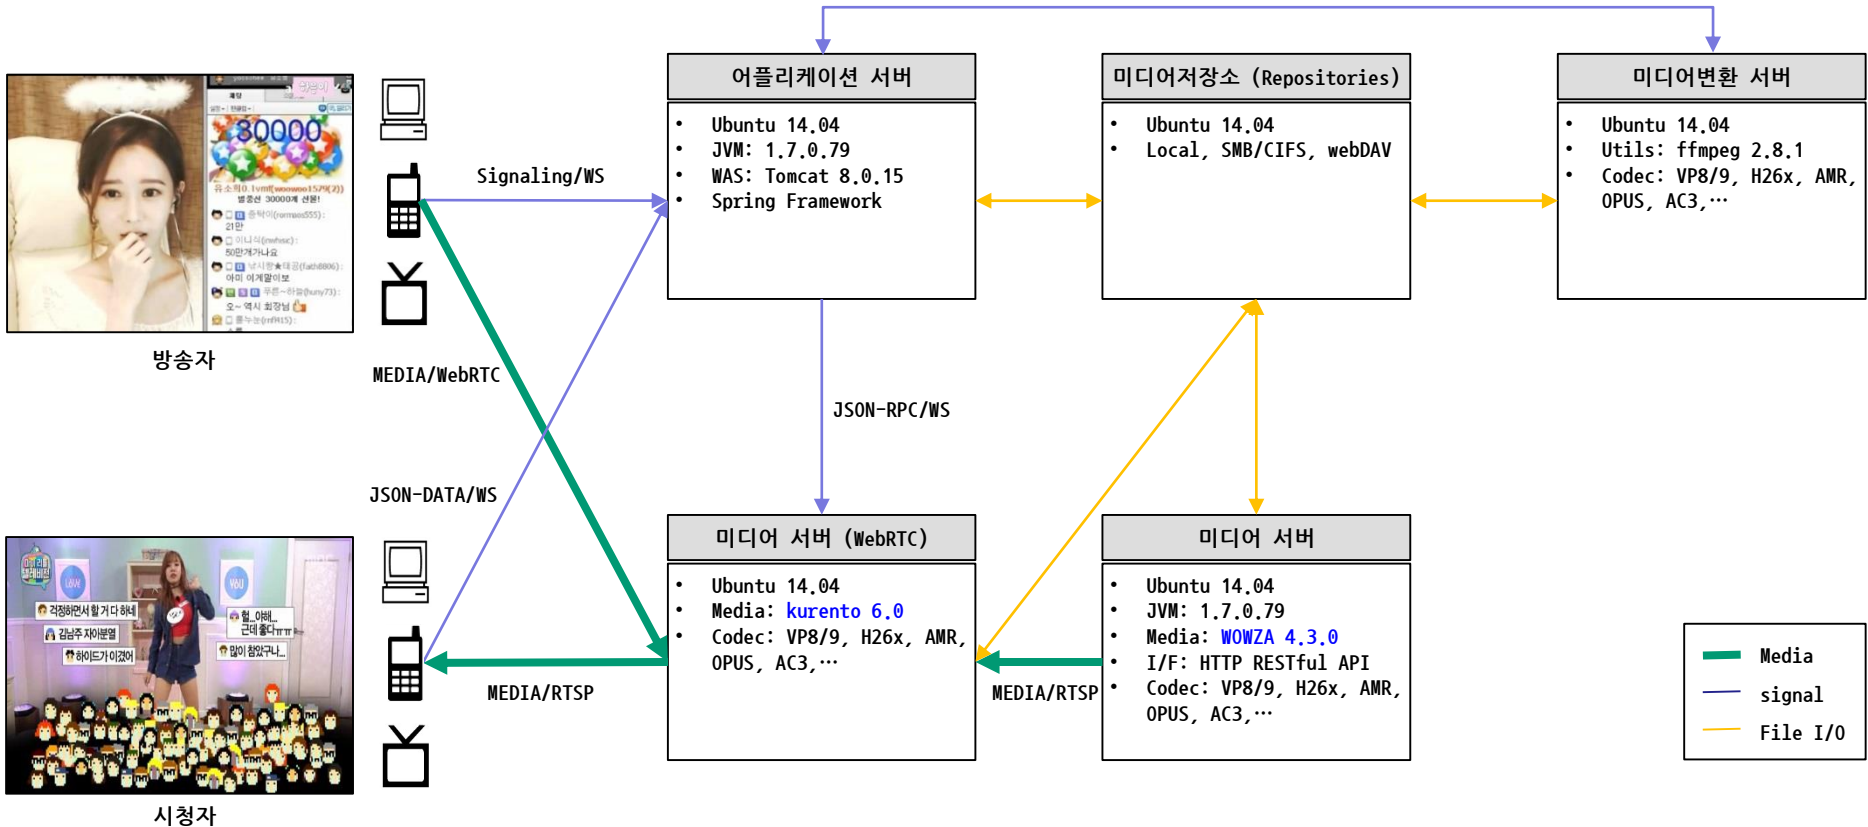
어플리케이션 서버
• Ubuntu 14.04
• JVM: 1.7.0.79
• WAS: Tomcat 8.0.15
• Spring Framework

미디어저장소 (Repositories)
• Ubuntu 14.04
• Local, SMB/CIFS, webDAV

미디어변환 서버
• Ubuntu 14.04
• Utils: ffmpeg 2.8.1
• Codec: VP8/9, H26x, AMR, OPUS, AC3,…

30000

방송자

Signaling/WS

MEDIA/WebRTC

JSON-RPC/WS

JSON-DATA/WS

미디어 서버 (WebRTC)
• Ubuntu 14.04
• Media: kurento 6.0
• Codec: VP8/9, H26x, AMR, OPUS, AC3,…

미디어 서버
• Ubuntu 14.04
• JVM: 1.7.0.79
• Media: WOWZA 4.3.0
• I/F: HTTP RESTful API
• Codec: VP8/9, H26x, AMR, OPUS, AC3,…

MEDIA/RTSP

MEDIA/RTSP

Media
signal
File I/O

시청자